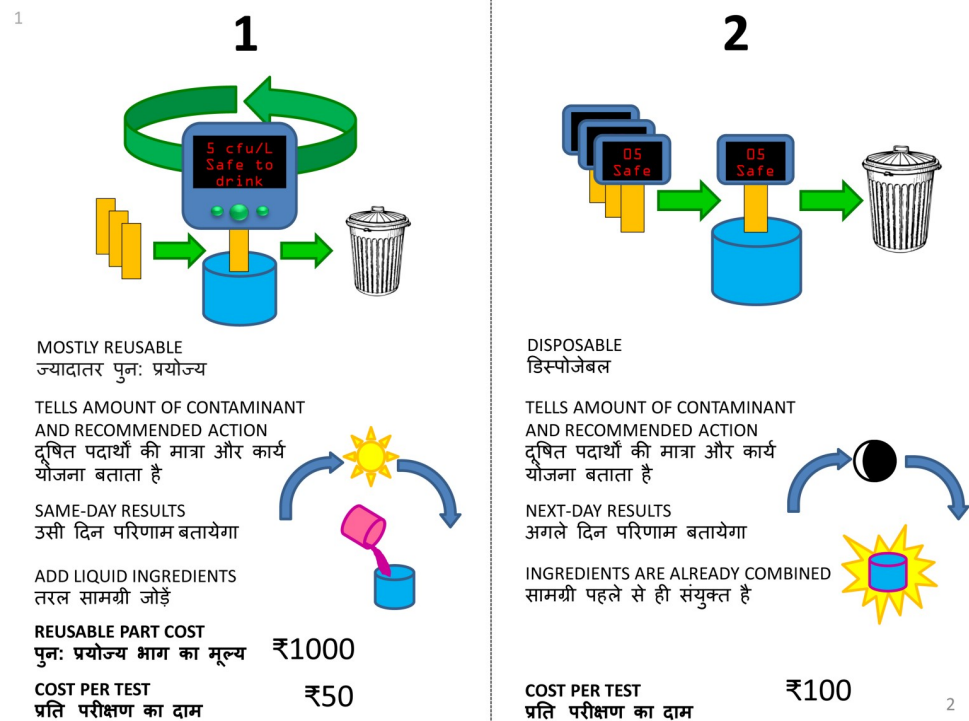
1

1

5 cfu/L
Safe to
drink

MOSTLY REUSABLE
ज्यादातर पुन: प्रयोज्य

TELLS AMOUNT OF CONTAMINANT AND RECOMMENDED ACTION
दूषित पदार्थों की मात्रा और कार्य योजना बताता है

SAME-DAY RESULTS
उसी दिन परिणाम बतायेगा

ADD LIQUID INGREDIENTS
तरल सामग्री जोड़ें

REUSABLE PART COST
पुन: प्रयोज्य भाग का मूल्य ₹1000

COST PER TEST
प्रति परीक्षण का दाम ₹50

2

05
Safe

05
Safe

DISPOSABLE
डिस्पोजेबल

TELLS AMOUNT OF CONTAMINANT AND RECOMMENDED ACTION
दूषित पदार्थों की मात्रा और कार्य योजना बताता है

NEXT-DAY RESULTS
अगले दिन परिणाम बतायेगा

INGREDIENTS ARE ALREADY COMBINED
सामग्री पहले से ही संयुक्त है

COST PER TEST
प्रति परीक्षण का दाम ₹100

2